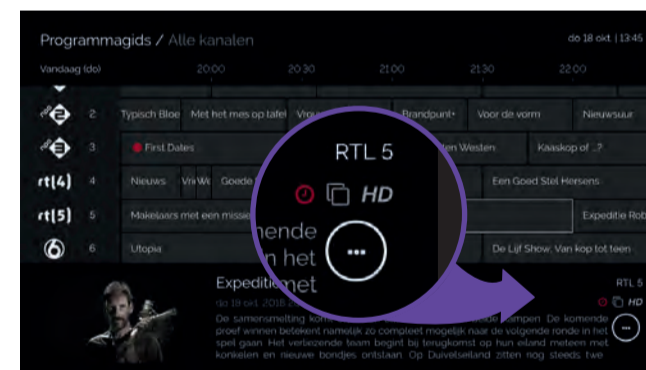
Programmagids / Alle kanalen

do 18 okt | 13:45

Vandaag (do)

20:00

20:30

21:00

21:30

22:00

2

Typisch Bloe

Met het mes op tafel

Vrou

Brandpunt+

Voor de vorm

Nieuwsuur

3

First Dates

len Westen

Kaaskop of ...?

rtl 4

4

Nieuws

Vri

We

Goede

Een Goed Stel Hersens

rtl 5

5

Makelaars met een missie

Expeditie Rob

6

6

Utopia

De Lijf Show: Van kop tot teen

RTL 5

HD

mende
n het
met

Expeditie

do 18 okt, 2018

De samensmelting kom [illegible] mpen. De komende proef winnen betekent namelijk zo compleet mogelijk naar de volgende ronde in het spel gaan. Het verliezende team begint bij terugkomst op hun eiland meteen met konkelen en nieuwe bondjes ontstaan. Op Duivelseiland zitten nog steeds twe

RTL 5

HD